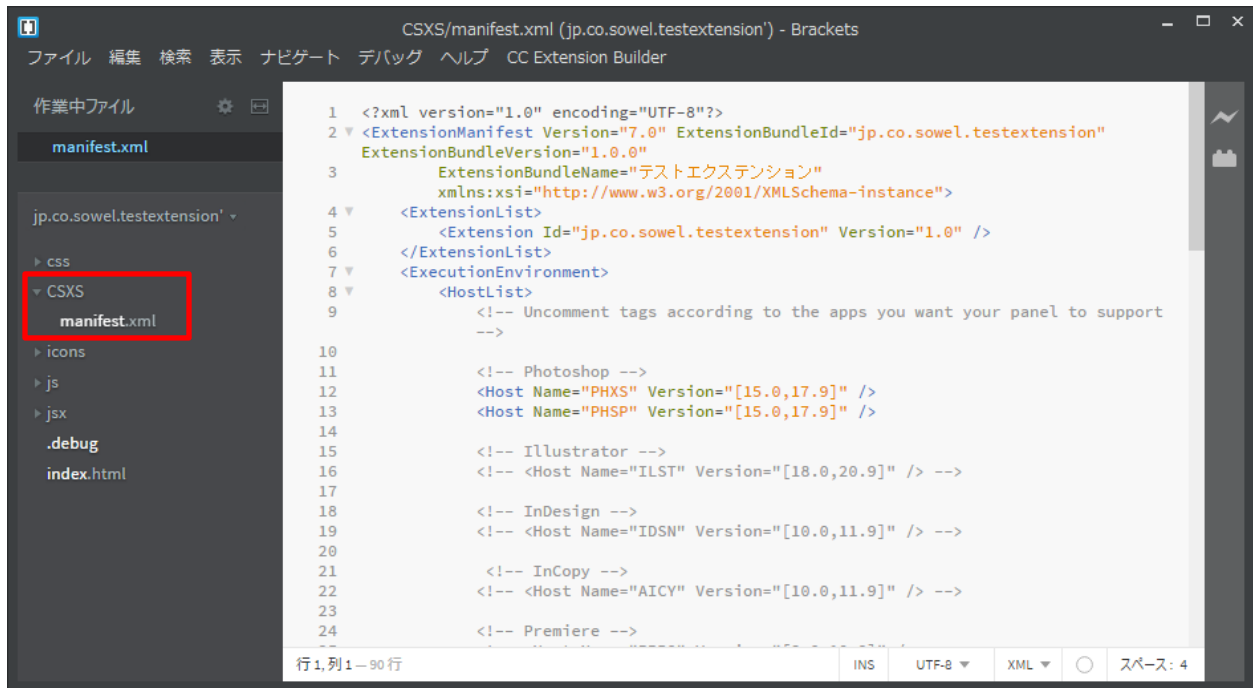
CSXS/manifest.xml (jp.co.sowel.testextension') - Brackets

ファイル 編集 検索 表示 ナビゲート デバッグ ヘルプ CC Extension Builder

作業中ファイル

manifest.xml

jp.co.sowel.testextension'

css
CSXS
manifest.xml
icons
js
jsx
.debug
index.html

1 <?xml version="1.0" encoding="UTF-8"?>
2 <ExtensionManifest Version="7.0" ExtensionBundleId="jp.co.sowel.testextension" ExtensionBundleVersion="1.0.0"
3 ExtensionBundleName="テストエクステンション"
xmlns:xsi="http://www.w3.org/2001/XMLSchema-instance">
4 <ExtensionList>
5 <Extension Id="jp.co.sowel.testextension" Version="1.0" />
6 </ExtensionList>
7 <ExecutionEnvironment>
8 <HostList>
9 <!-- Uncomment tags according to the apps you want your panel to support -->
10
11 <!-- Photoshop -->
12 <Host Name="PHXS" Version="[15.0,17.9]" />
13 <Host Name="PHSP" Version="[15.0,17.9]" />
14
15 <!-- Illustrator -->
16 <!-- <Host Name="ILST" Version="[18.0,20.9]" /> -->
17
18 <!-- InDesign -->
19 <!-- <Host Name="IDSN" Version="[10.0,11.9]" /> -->
20
21 <!-- InCopy -->
22 <!-- <Host Name="AICY" Version="[10.0,11.9]" /> -->
23
24 <!-- Premiere -->

行 1, 列 1 — 90 行
INS
UTF-8
XML
スペース: 4